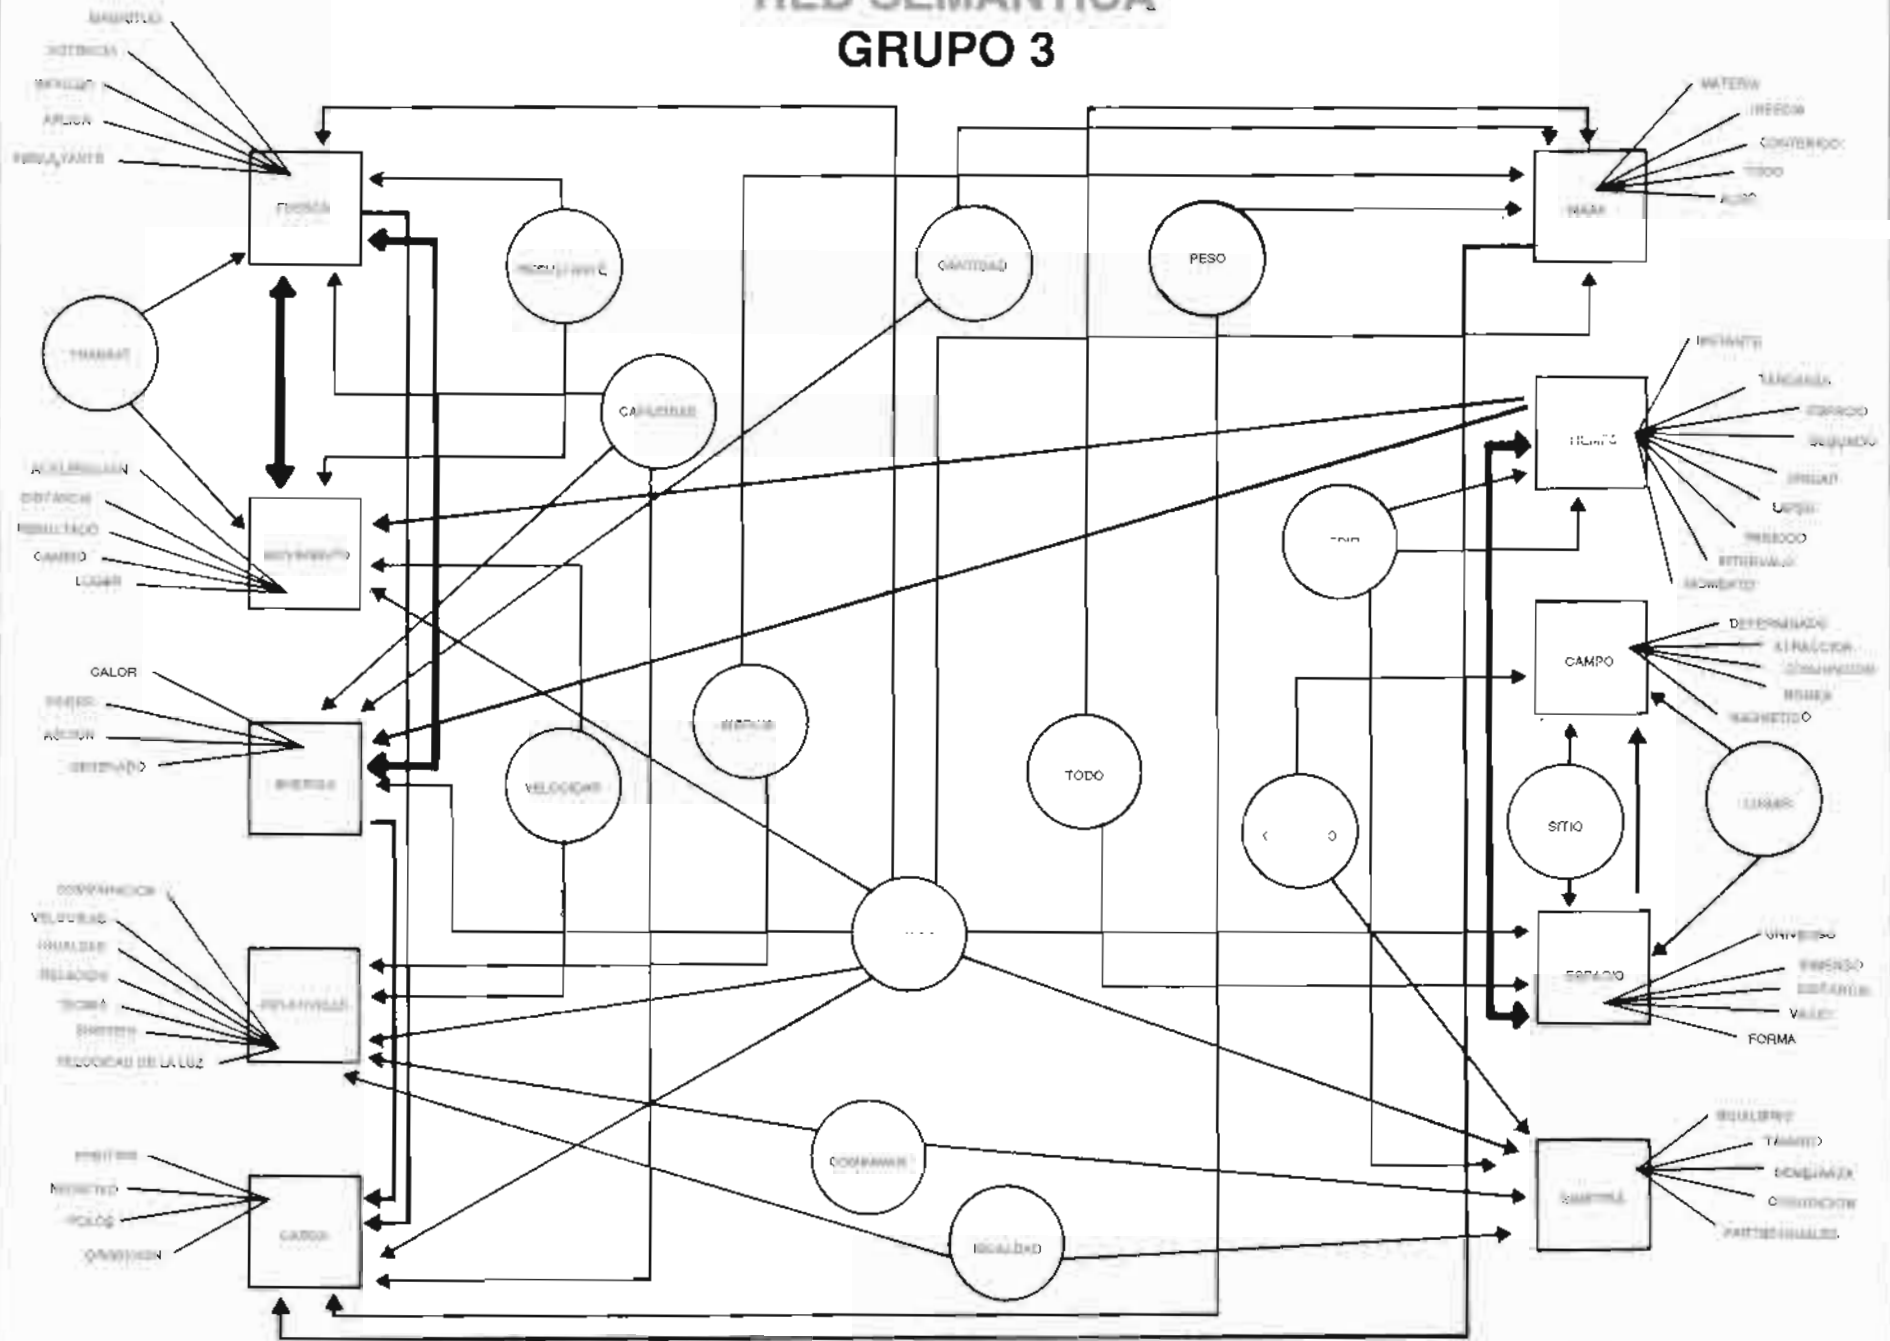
RED SEMÁNTICA
GRUPO 3

MAGNITUD
DISTANCIA
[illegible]
APLICA
RESULTANTE
FUERZA
RESULTANTE
CANTIDAD
PESO
MATERIA
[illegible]
CONTENIDO
TODO
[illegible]
MASA
TRABAJO
CAPACIDAD
INSTANTE
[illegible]
ESPACIO
SEGUNDO
UNIDAD
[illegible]
PERIODO
INTERVALO
MOMENTO
TIEMPO
ACELERACIÓN
DISTANCIA
RESULTADO
CAMBIO
LUGAR
MOVIMIENTO
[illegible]
DETERMINADA
ATRACCIÓN
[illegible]
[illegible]
MAGNÉTICO
CAMPO
CALOR
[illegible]
ACCIÓN
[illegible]
ENERGÍA
VELOCIDAD
MEDIDA
TODO
SITIO
LUGAR
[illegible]
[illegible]
UNIVERSO
INMENSO
DISTANCIA
VALLE
FORMA
ESPACIO
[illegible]
VELOCIDAD
IGUALDAD
RELACIÓN
TEORÍA
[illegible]
VELOCIDAD DE LA LUZ
RELATIVIDAD
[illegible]
EQUILIBRIO
TAMAÑO
SEMEJANZA
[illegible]
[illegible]
SIMETRÍA
COMPARAR
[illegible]
NEGATIVO
POLOS
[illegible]
CARGA
IGUALDAD